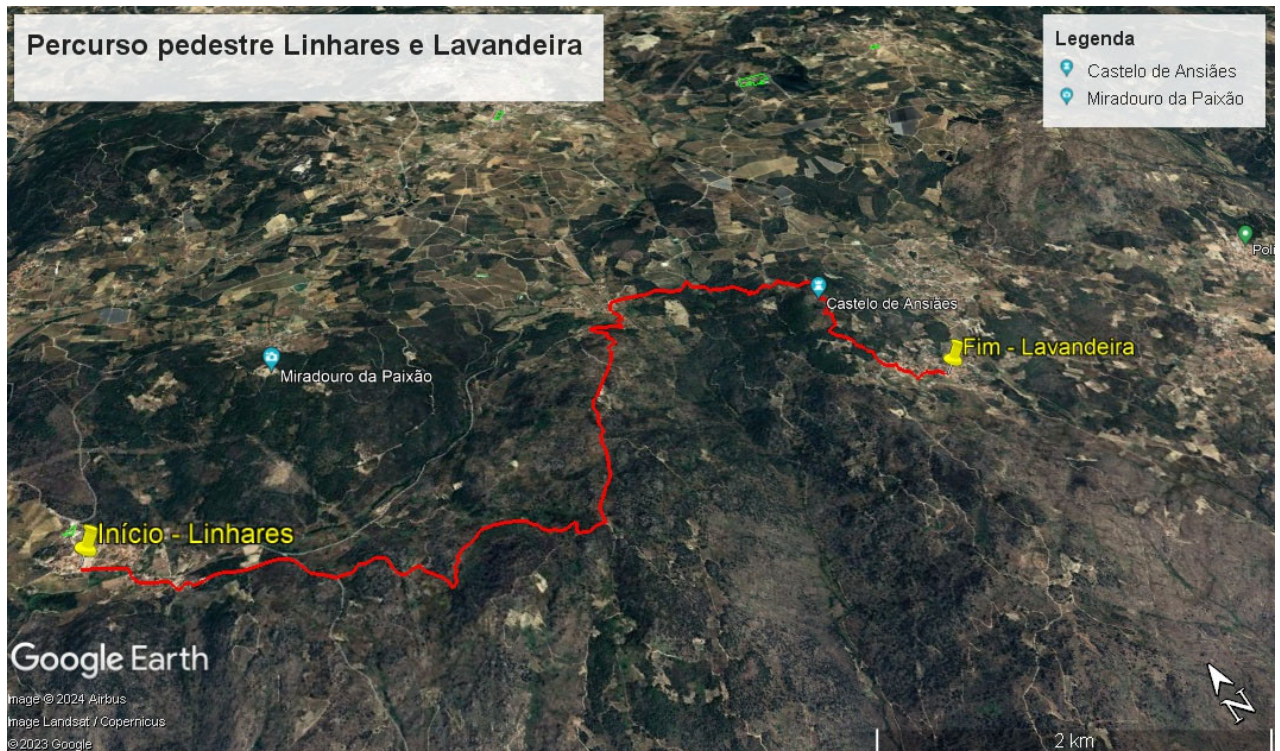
Percurso pedestre Linhares e Lavandeira

Legenda
Castelo de Ansiães
Miradouro da Paixão

Poi

Castelo de Ansiães
Fim - Lavandeira
Miradouro da Paixão
Início - Linhares

Google Earth
Image © 2024 Airbus
Image Landsat / Copernicus
©2023 Google

2 km
N